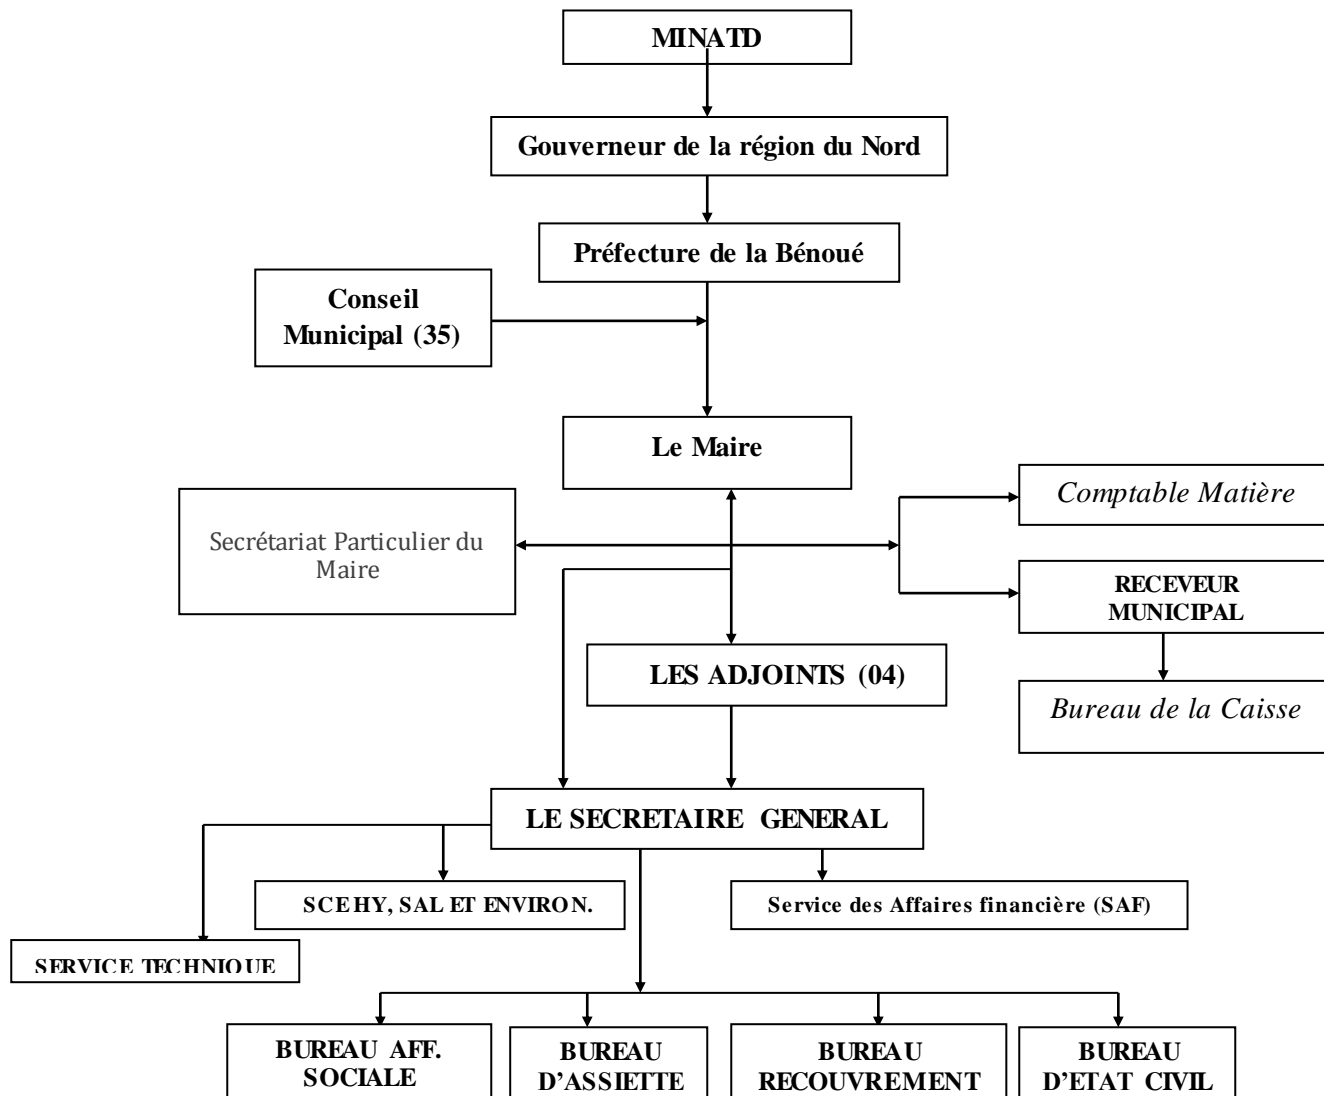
MINATD

Gouverneur de la région du Nord

Préfecture de la Bénoué

Conseil Municipal (35)

Le Maire

Secrétariat Particulier du Maire

Comptable Matière

RECEVEUR MUNICIPAL

Bureau de la Caisse

LES ADJOINTS (04)

LE SECRETAIRE GENERAL

SCE HY, SAL ET ENVIRON.

Service des Affaires financière (SAF)

SERVICE TECHNIQUE

BUREAU AFF. SOCIALE

BUREAU D'ASSIETTE

BUREAU RECOUVREMENT

BUREAU D'ETAT CIVIL